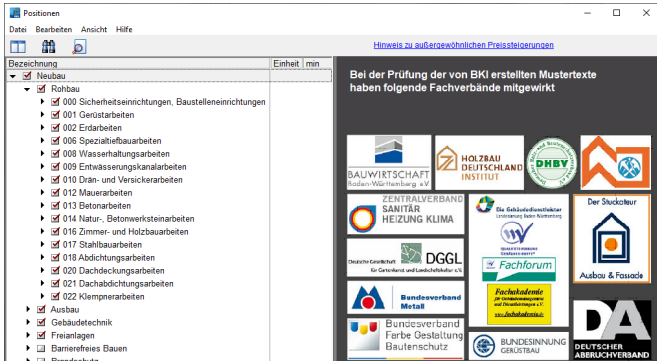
Positionen

Datei Bearbeiten Ansicht Hilfe

Hinweis zu außergewöhnlichen Preissteigerungen

| Bezeichnung | Einheit | min |
|---|---|---|

Neubau
Rohbau
000 Sicherheitseinrichtungen, Baustelleneinrichtungen
001 Gerüstarbeiten
002 Erdarbeiten
006 Spezialtiefbauarbeiten
008 Wasserhaltungsarbeiten
009 Entwässerungskanalarbeiten
010 Drän- und Versickerarbeiten
012 Mauerarbeiten
013 Betonarbeiten
014 Natur-, Betonwerksteinarbeiten
016 Zimmer- und Holzbauarbeiten
017 Stahlbauarbeiten
018 Abdichtungsarbeiten
020 Dachdeckungsarbeiten
021 Dachabdichtungsarbeiten
022 Klempnerarbeiten
Ausbau
Gebäudetechnik
Freianlagen
Barrierefreies Bauen

Bei der Prüfung der von BKI erstellten Mustertexte haben folgende Fachverbände mitgewirkt

BAUWIRTSCHAFT Baden-Württemberg e.V.

HOLZBAU DEUTSCHLAND INSTITUT

DHBV

ZENTRALVERBAND SANITÄR HEIZUNG KLIMA

Die Gebäudedienstleister Landesinnung Baden-Württemberg

Fachforum

Der Stuckateur

Ausbau & Fassade

Deutsche Gesellschaft für Gartenkunst und Landschaftskultur e.V.

DGGL

Bundesverband Metall

Fachakademie

Bundesverband Farbe Gestaltung Bautenschutz

BUNDESINNUNG GERÜSTBAU

DA DEUTSCHER ABBRUCHVERBAND